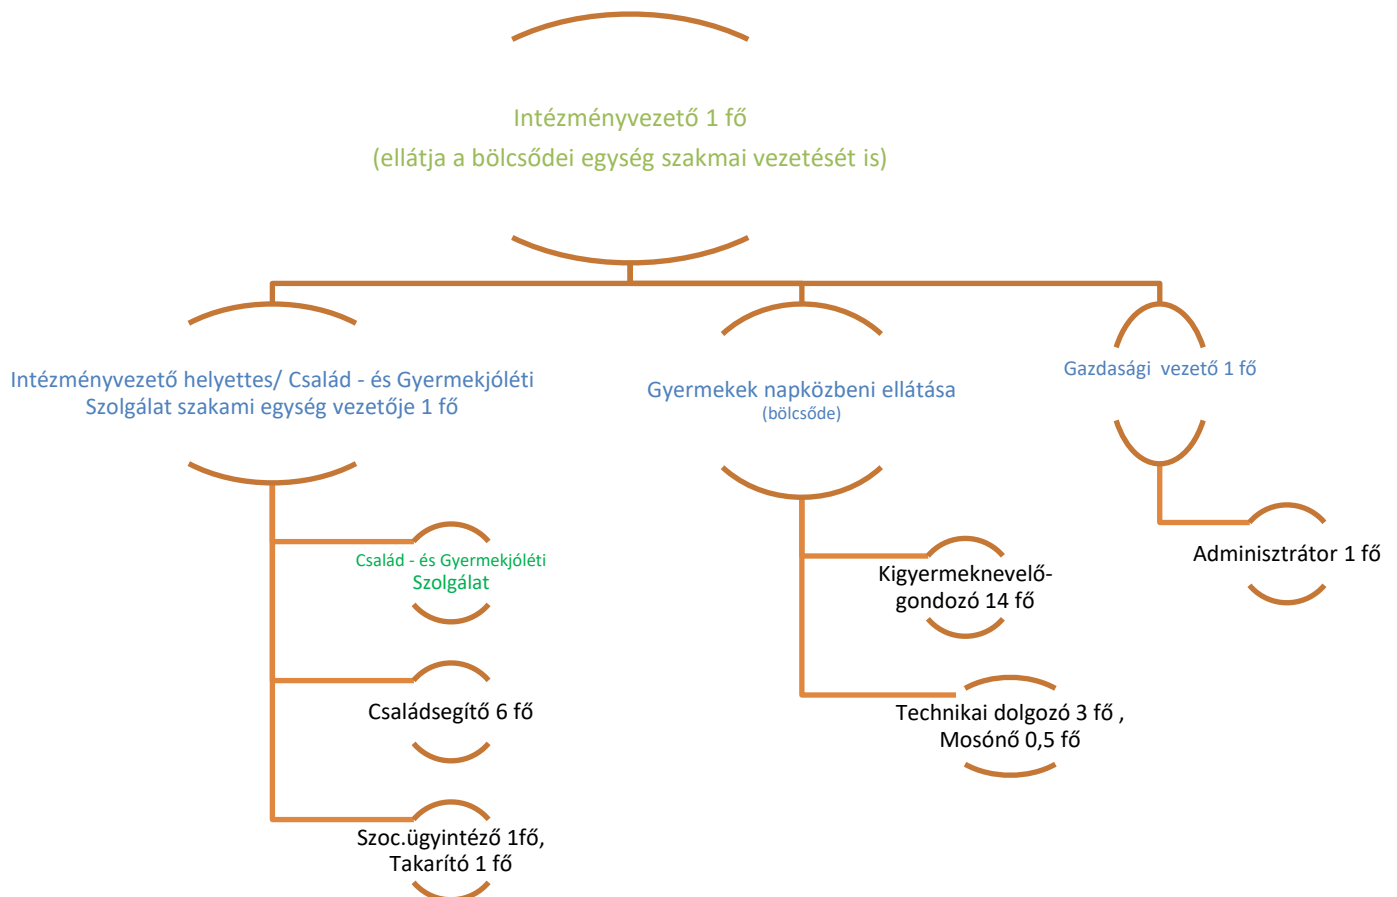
Intézményvezető 1 fő
(ellátja a bölcsődei egység szakmai vezetését is)

Intézményvezető helyettes/ Család - és Gyermekjóléti Szolgálat szakami egység vezetője 1 fő

Gyermekek napközbeni ellátása
(bölcsőde)

Gazdasági vezető 1 fő

Család - és Gyermekjóléti Szolgálat

Családsegítő 6 fő

Szoc.ügyintéző 1fő, Takarító 1 fő

Kigyermeknevelő-gondozó 14 fő

Technikai dolgozó 3 fő , Mosónő 0,5 fő

Adminisztrátor 1 fő